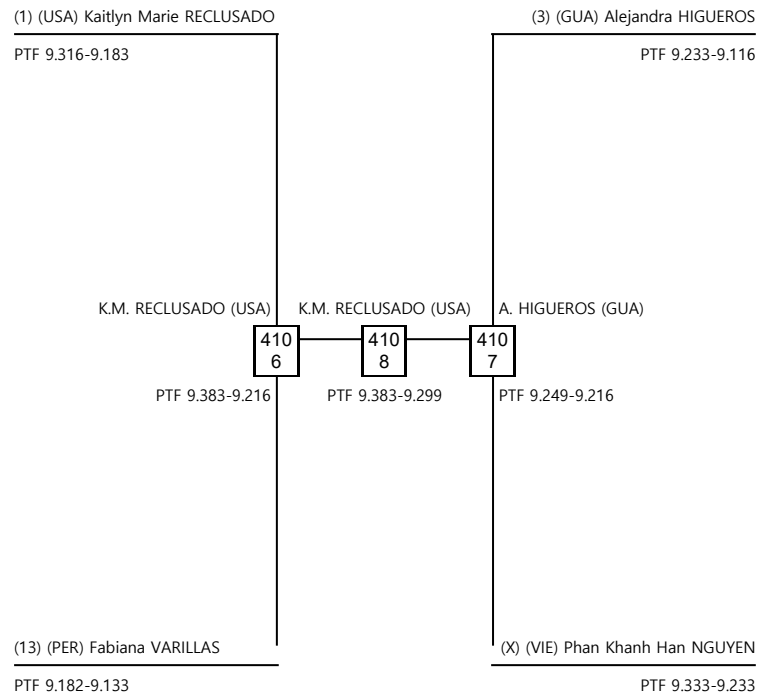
(1) (USA) Kaitlyn Marie RECLUSADO

PTF 9.316-9.183

(3) (GUA) Alejandra HIGUEROS

PTF 9.233-9.116

K.M. RECLUSADO (USA)

410
6

PTF 9.383-9.216

K.M. RECLUSADO (USA)

410
8

PTF 9.383-9.299

A. HIGUEROS (GUA)

410
7

PTF 9.249-9.216

(13) (PER) Fabiana VARILLAS

PTF 9.182-9.133

(X) (VIE) Phan Khanh Han NGUYEN

PTF 9.333-9.233